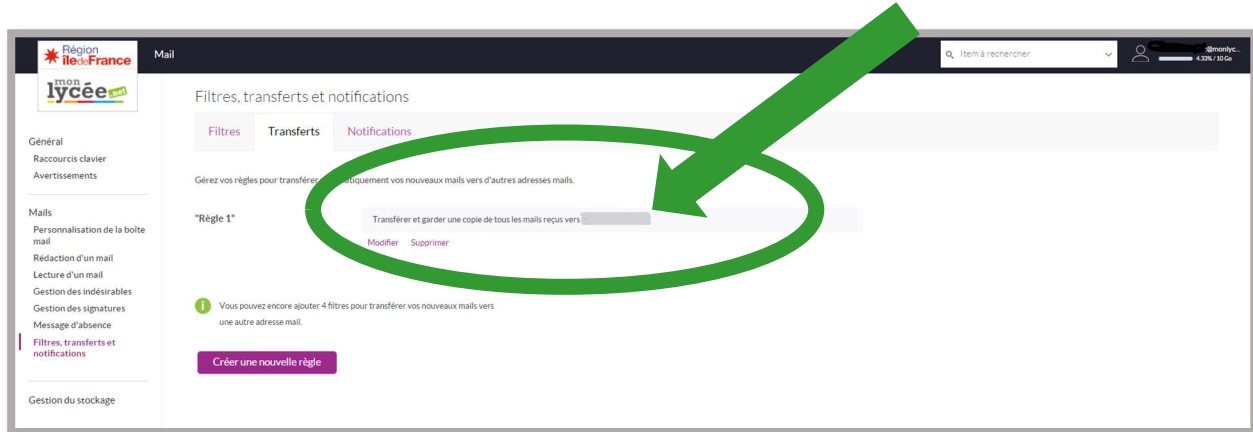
Région îledeFrance

Mail

Item à rechercher

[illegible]@monlyc...
4.33% / 10 Go

mon lycée.net

Général
Raccourcis clavier
Avertissements

Mails
Personnalisation de la boîte mail
Rédaction d'un mail
Lecture d'un mail
Gestion des indésirables
Gestion des signatures
Message d'absence
Filtres, transferts et notifications

Gestion du stockage

Filtres, transferts et notifications

Filtres
Transferts
Notifications

Gérez vos règles pour transférer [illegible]tiquement vos nouveaux mails vers d'autres adresses mails.

"Règle 1"

Transférer et garder une copie de tous les mails reçus vers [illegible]

Modifier Supprimer

Vous pouvez encore ajouter 4 filtres pour transférer vos nouveaux mails vers une autre adresse mail.

Créer une nouvelle règle